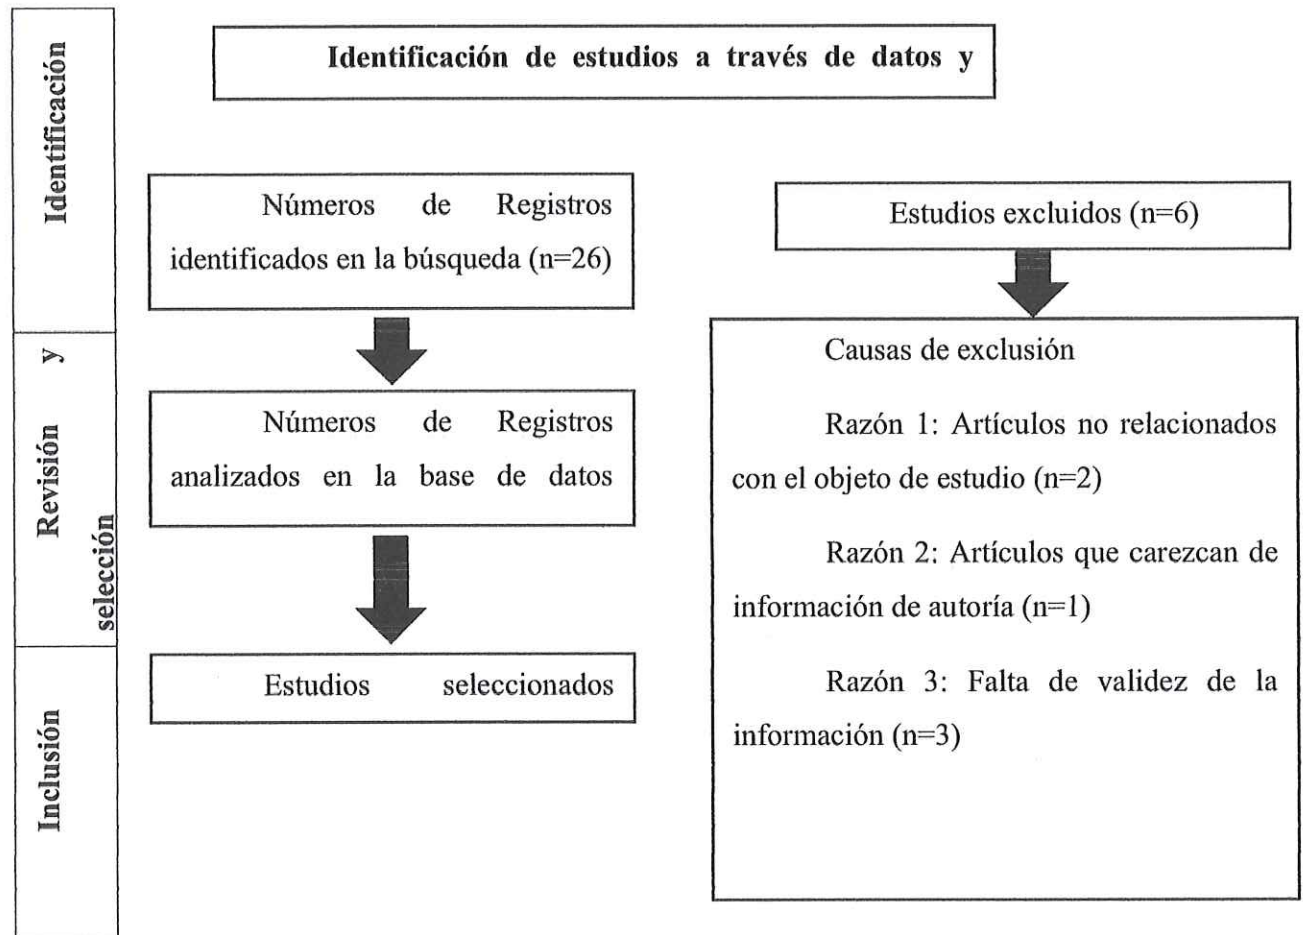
Identificación

Revisión y selección

Inclusión

Identificación de estudios a través de datos y

Números de Registros identificados en la búsqueda (n=26)

Números de Registros analizados en la base de datos

Estudios seleccionados

Estudios excluidos (n=6)

Causas de exclusión

Razón 1: Artículos no relacionados con el objeto de estudio (n=2)

Razón 2: Artículos que carezcan de información de autoría (n=1)

Razón 3: Falta de validez de la información (n=3)